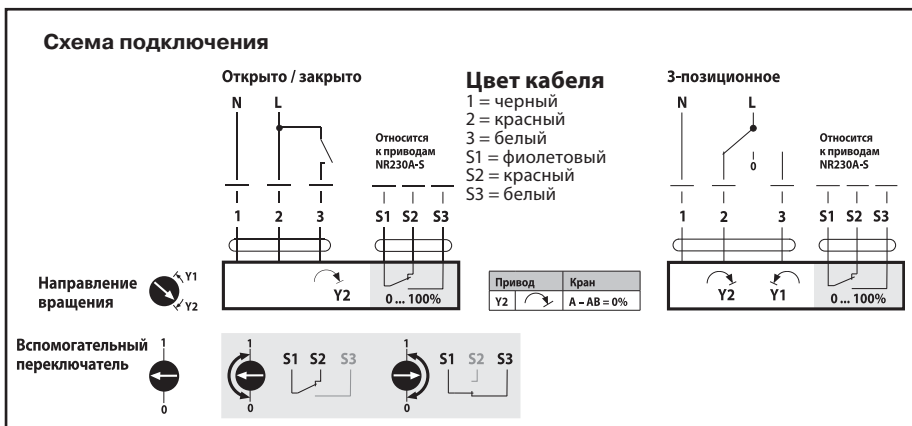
Схема подключения

Открыто / закрыто

N L

Относится к приводам NR230A-S

1 2 3 S1 S2 S3

Y2 0 ... 100%

Цвет кабеля
1 = черный
2 = красный
3 = белый
S1 = фиолетовый
S2 = красный
S3 = белый

| Привод | | Кран |
|---|---|---|
| Y2 | | A – AB = 0% |

3-позиционное

N L

0

Относится к приводам NR230A-S

1 2 3 S1 S2 S3

Y2 Y1 0 ... 100%

Направление вращения Y1 Y2

Вспомогательный переключатель 1 0

1 S1 S2 S3 0

1 S1 S2 S3 0